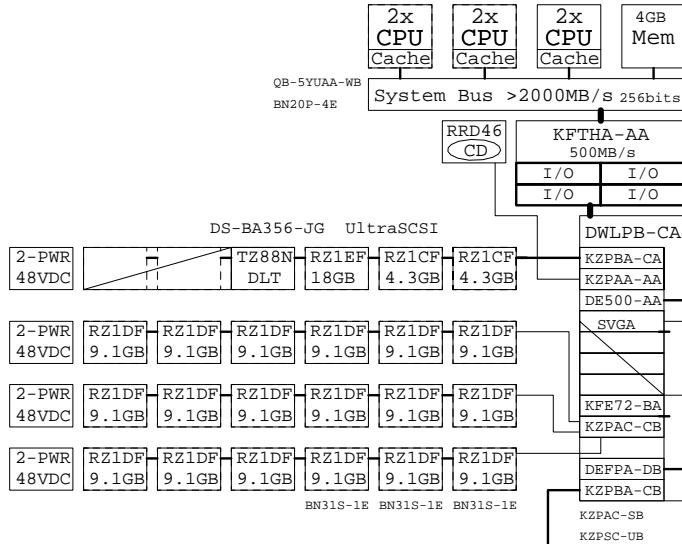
2x CPU Cache
2x CPU Cache
2x CPU Cache
4GB Mem

QB-5YUAA-WB
BN20P-4E
System Bus >2000MB/s 256bits

RRD46 CD
KFTHA-AA 500MB/s
I/O I/O
I/O I/O

DS-BA356-JG UltraSCSI
DWLPB-CA

2-PWR 48VDC
TZ88N DLT
RZ1EF 18GB
RZ1CF 4.3GB
RZ1CF 4.3GB
KZPBA-CA
KZPAA-AA
DE500-AA
SVGA

2-PWR 48VDC
RZ1DF 9.1GB
RZ1DF 9.1GB
RZ1DF 9.1GB
RZ1DF 9.1GB
RZ1DF 9.1GB
RZ1DF 9.1GB

2-PWR 48VDC
RZ1DF 9.1GB
RZ1DF 9.1GB
RZ1DF 9.1GB
RZ1DF 9.1GB
RZ1DF 9.1GB
RZ1DF 9.1GB
KFE72-BA
KZPAC-CB

2-PWR 48VDC
RZ1DF 9.1GB
RZ1DF 9.1GB
RZ1DF 9.1GB
RZ1DF 9.1GB
RZ1DF 9.1GB
RZ1DF 9.1GB
DEFPA-DB
KZPBA-CB

BN31S-1E BN31S-1E BN31S-1E
KZPAC-SB
KZPSC-UB